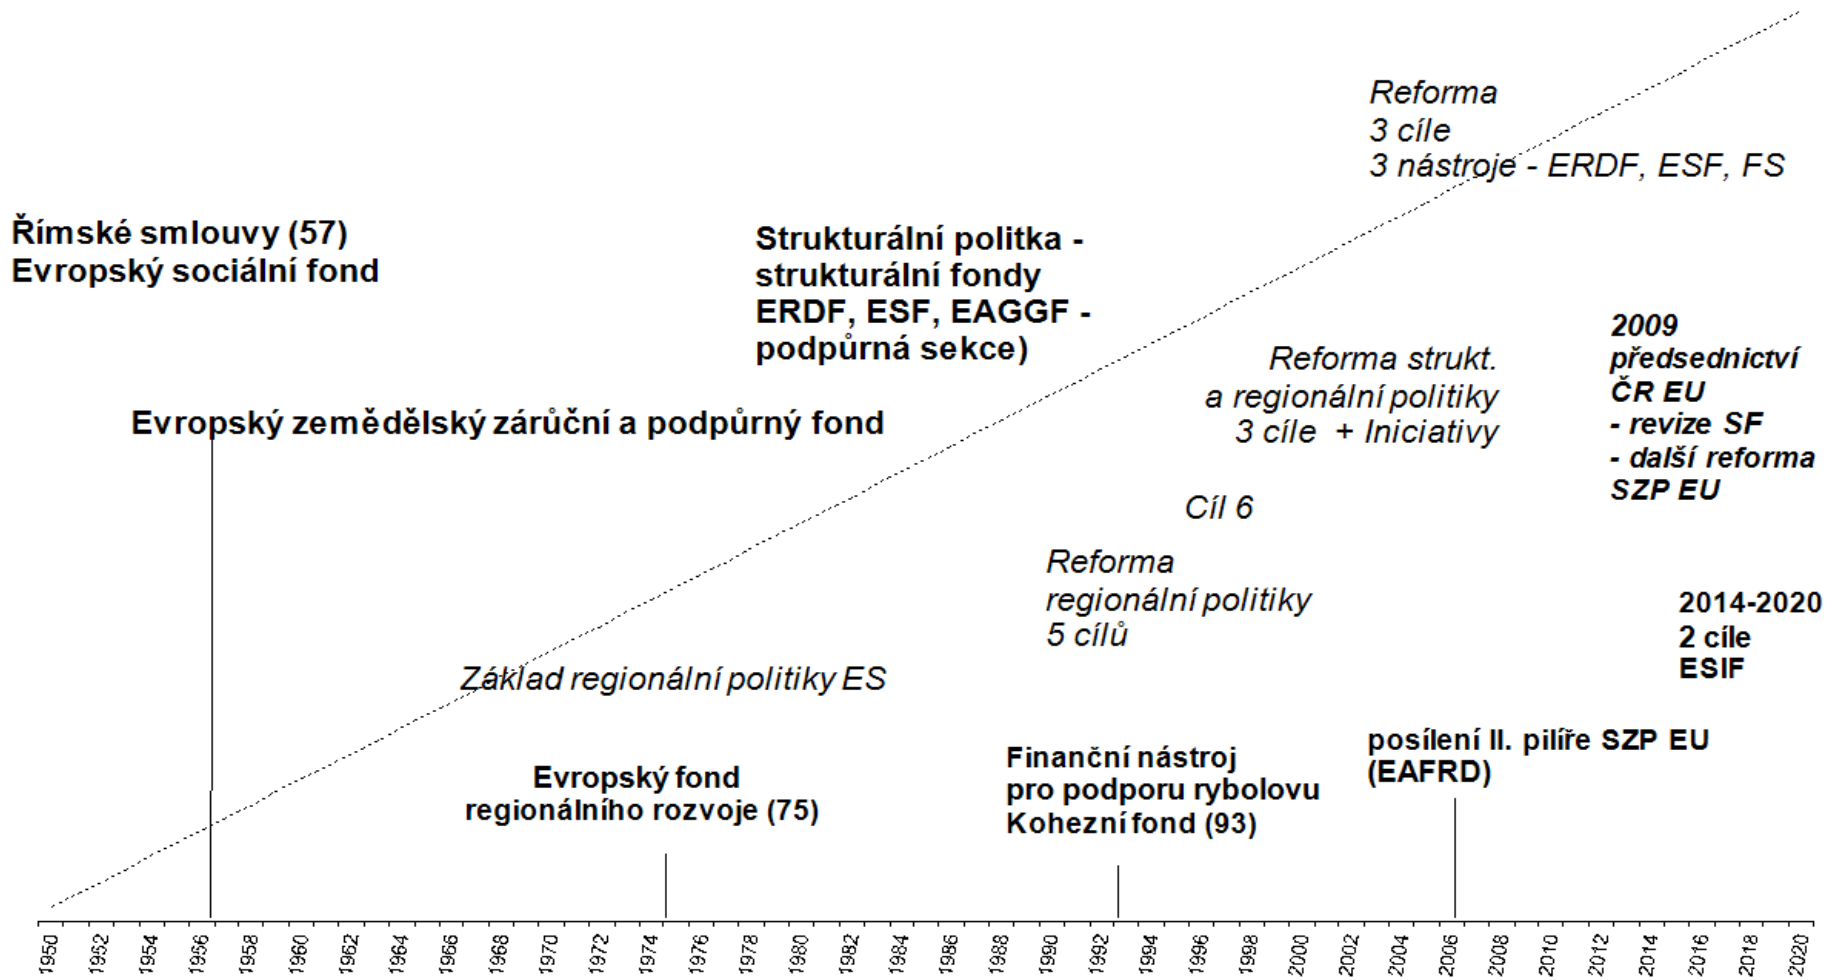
Reforma
3 cíle
3 nástroje - ERDF, ESF, FS

Římské smlouvy (57)
Evropský sociální fond

Strukturální politka - strukturální fondy ERDF, ESF, EAGGF - podpůrná sekce)

Reforma strukt. a regionální politiky 3 cíle + Iniciativy

2009 předsednictví ČR EU - revize SF - další reforma SZP EU

Evropský zemědělský záruční a podpůrný fond

Cíl 6

Reforma regionální politiky 5 cílů

2014-2020
2 cíle
ESIF

Základ regionální politiky ES

posílení II. pilíře SZP EU (EAFRD)

Evropský fond regionálního rozvoje (75)

Finanční nástroj pro podporu rybolovu
Kohezní fond (93)

1950 1952 1954 1956 1958 1960 1962 1964 1966 1968 1970 1972 1974 1976 1978 1980 1982 1984 1986 1988 1990 1992 1994 1996 1998 2000 2002 2004 2006 2008 2010 2012 2014 2016 2018 2020